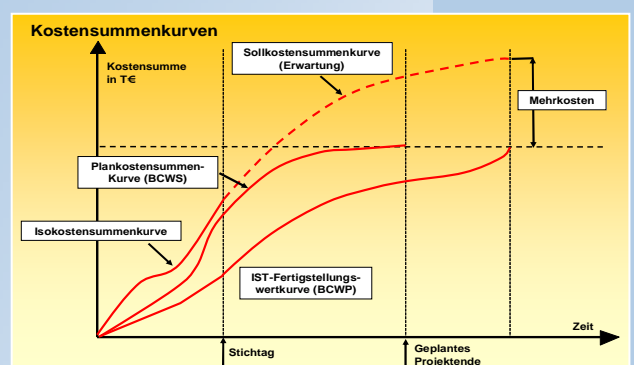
Kostensummenkurven

Kostensumme in T€

Sollkostensummenkurve (Erwartung)

Mehrkosten

Plankostensummen-Kurve (BCWS)

Isokostensummenkurve

IST-Fertigstellungswertkurve (BCWP)

Zeit

Stichtag

Geplantes Projektende